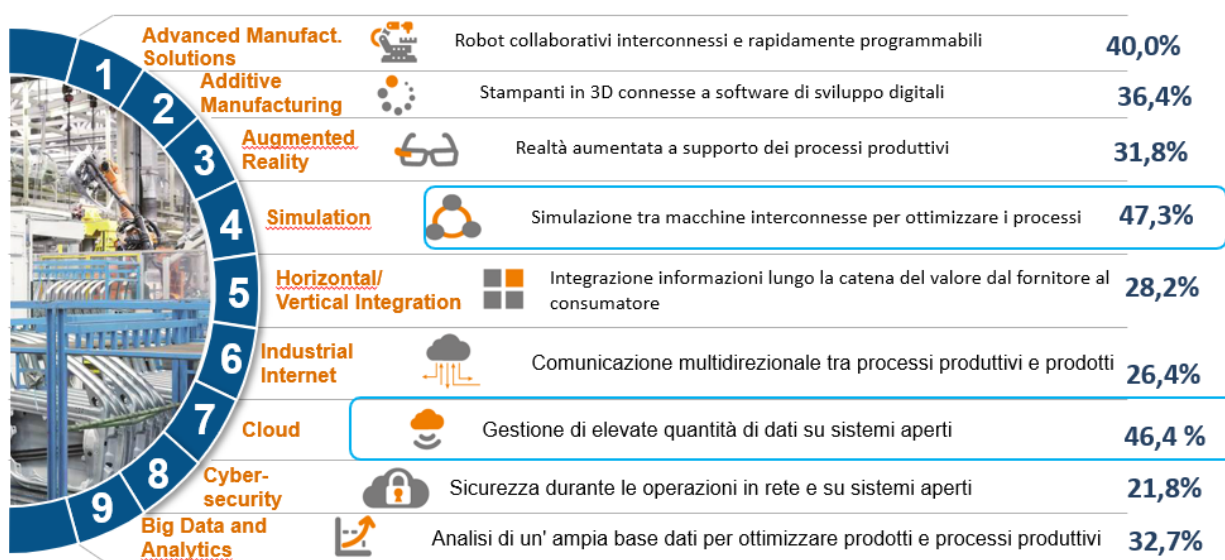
1 Advanced Manufact. Solutions — Robot collaborativi interconnessi e rapidamente programmabili — 40,0%

2 Additive Manufacturing — Stampanti in 3D connesse a software di sviluppo digitali — 36,4%

3 Augmented Reality — Realtà aumentata a supporto dei processi produttivi — 31,8%

4 Simulation — Simulazione tra macchine interconnesse per ottimizzare i processi — 47,3%

5 Horizontal/ Vertical Integration — Integrazione informazioni lungo la catena del valore dal fornitore al consumatore — 28,2%

6 Industrial Internet — Comunicazione multidirezionale tra processi produttivi e prodotti — 26,4%

7 Cloud — Gestione di elevate quantità di dati su sistemi aperti — 46,4 %

8 Cyber-security — Sicurezza durante le operazioni in rete e su sistemi aperti — 21,8%

9 Big Data and Analytics — Analisi di un' ampia base dati per ottimizzare prodotti e processi produttivi — 32,7%